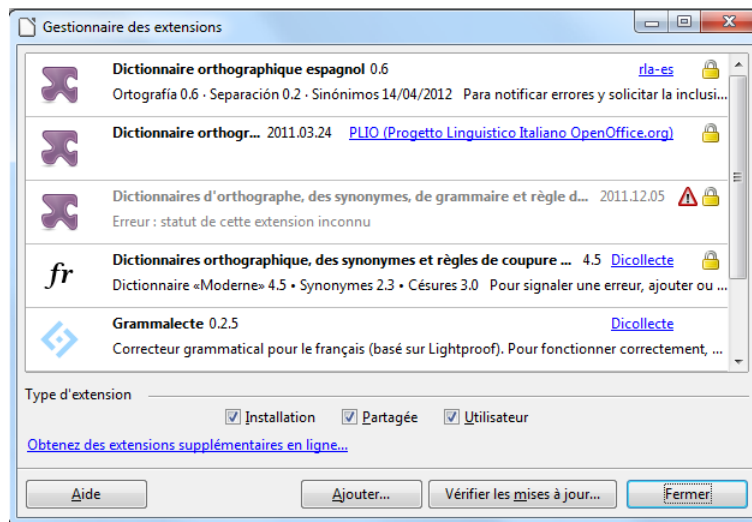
Gestionnaire des extensions

Dictionnaire orthographique espagnol 0.6
rla-es
Ortografía 0.6 · Separación 0.2 · Sinónimos 14/04/2012 Para notificar errores y solicitar la inclusi...

Dictionnaire orthogr... 2011.03.24 PLIO (Progetto Linguistico Italiano OpenOffice.org)

Dictionnaires d'orthographe, des synonymes, de grammaire et règle d... 2011.12.05
Erreur : statut de cette extension inconnu

fr
Dictionnaires orthographique, des synonymes et règles de coupure ... 4.5 Dicollecte
Dictionnaire «Moderne» 4.5 • Synonymes 2.3 • Césures 3.0 Pour signaler une erreur, ajouter ou ...

Grammalecte 0.2.5
Dicollecte
Correcteur grammatical pour le français (basé sur Lightproof). Pour fonctionner correctement, ...

Type d'extension
Installation
Partagée
Utilisateur

Obtenez des extensions supplémentaires en ligne...

Aide
Ajouter...
Vérifier les mises à jour...
Fermer